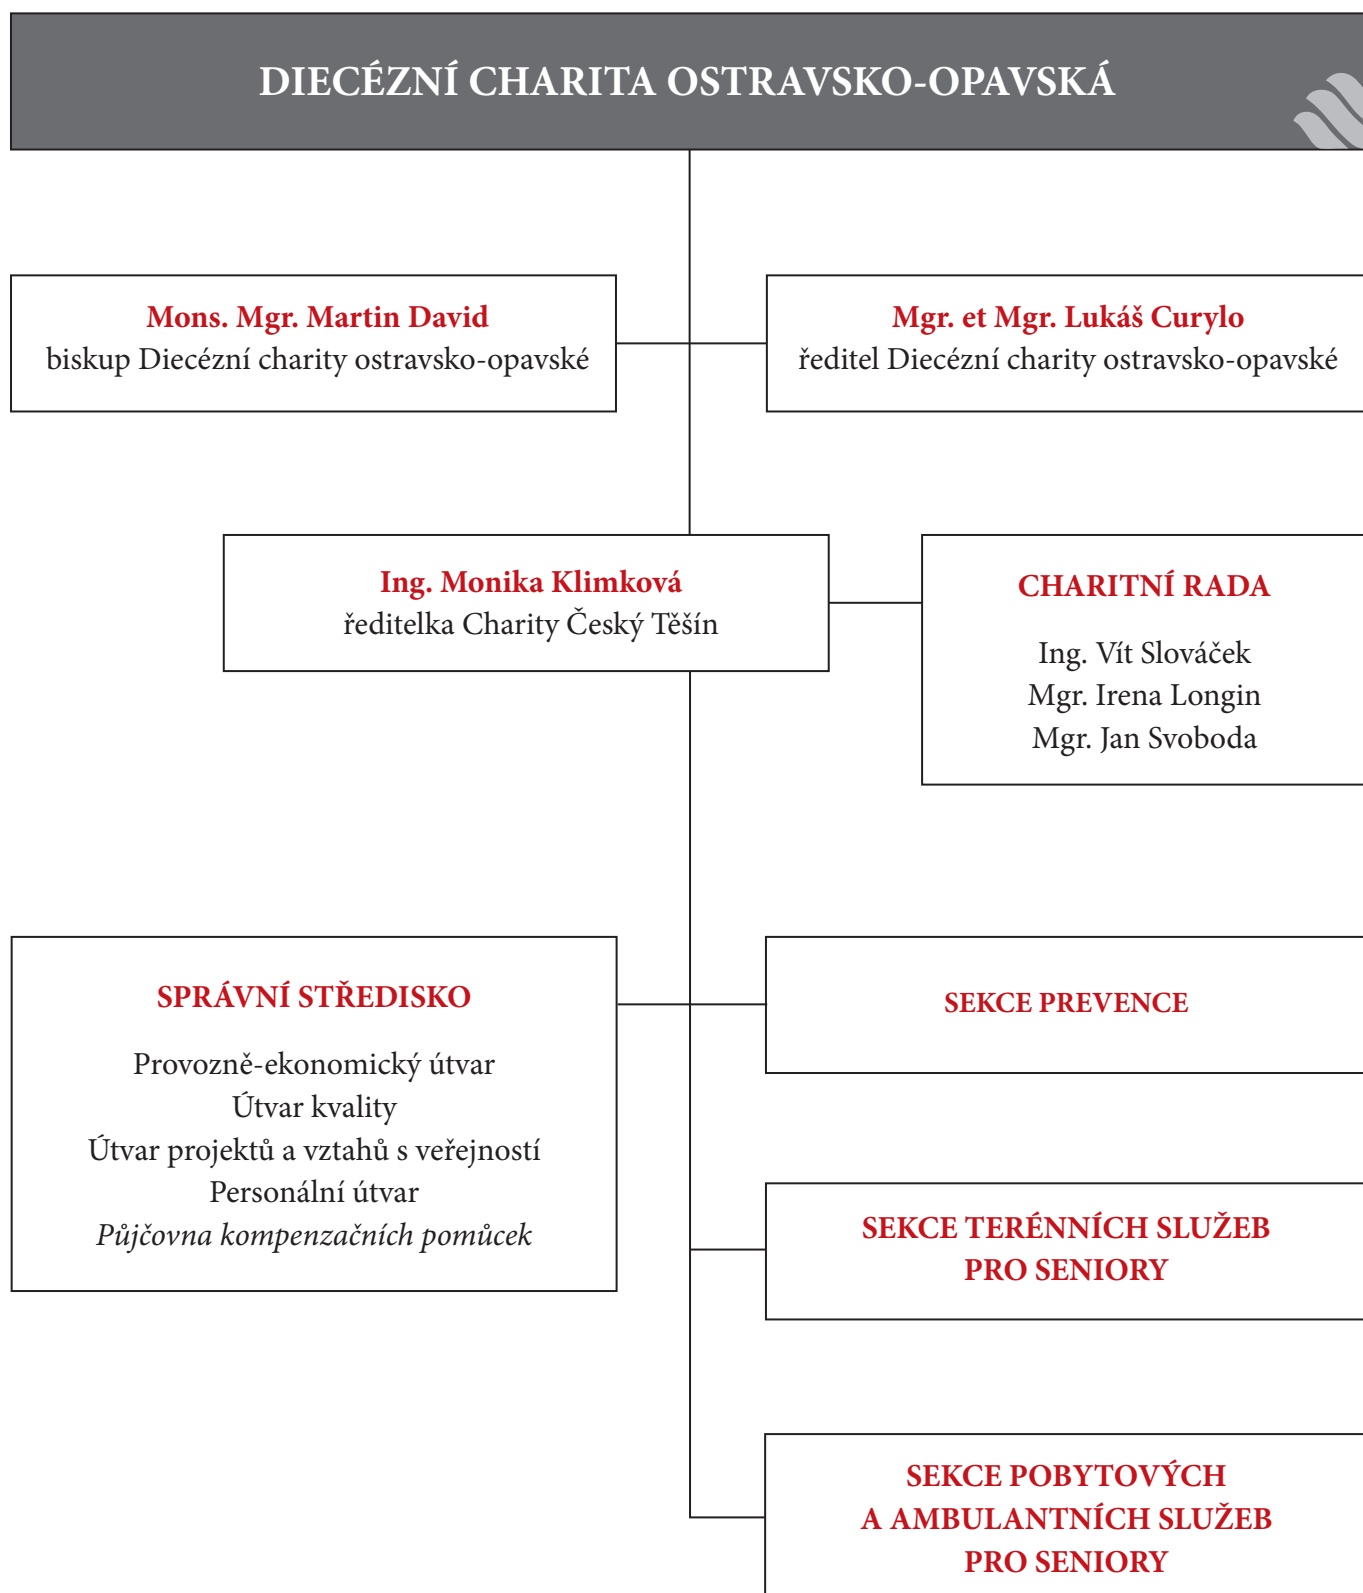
DIECÉZNÍ CHARITA OSTRAVSKO-OPAVSKÁ

Mons. Mgr. Martin David
biskup Diecézní charity ostravsko-opavské

Mgr. et Mgr. Lukáš Curylo
ředitel Diecézní charity ostravsko-opavské

Ing. Monika Klimková
ředitelka Charity Český Těšín

CHARITNÍ RADA

Ing. Vít Slováček
Mgr. Irena Longin
Mgr. Jan Svoboda

SPRÁVNÍ STŘEDISKO

Provozně-ekonomický útvar
Útvar kvality
Útvar projektů a vztahů s veřejností
Personální útvar
Půjčovna kompenzačních pomůcek

SEKCE PREVENCE

SEKCE TERÉNNÍCH SLUŽEB PRO SENIORY

SEKCE POBYTOVÝCH A AMBULANTNÍCH SLUŽEB PRO SENIORY